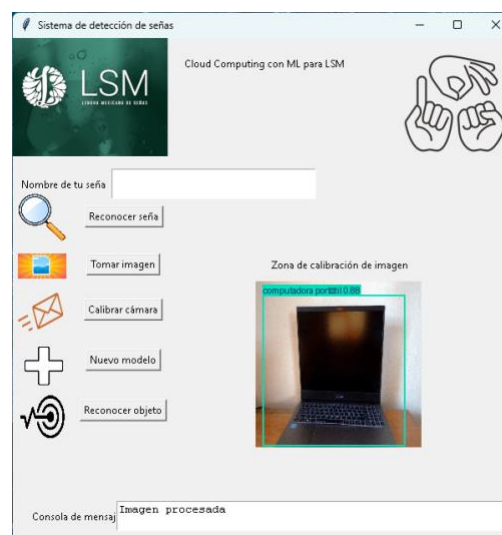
Sistema de detección de señas

LSM
LENGUA MEXICANA DE SEÑAS

Cloud Computing con ML para LSM

Nombre de tu seña

Reconocer seña

Tomar imagen

Calibrar cámara

Nuevo modelo

Reconocer objeto

Zona de calibración de imagen

computadora portátil 0.88

Consola de mensaj Imagen procesada